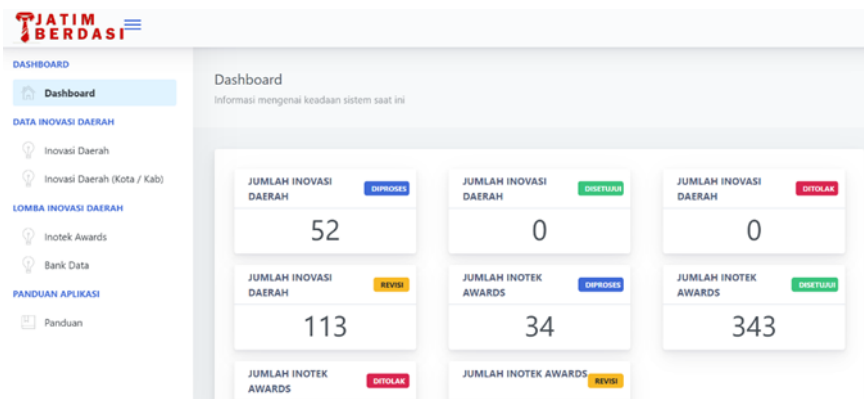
JATIM BERDASI

DASHBOARD
Dashboard
DATA INOVASI DAERAH
Inovasi Daerah
Inovasi Daerah (Kota / Kab)
LOMBA INOVASI DAERAH
Inotek Awards
Bank Data
PANDUAN APLIKASI
Panduan

Dashboard
Informasi mengenai keadaan sistem saat ini

JUMLAH INOVASI DAERAH DIPROSES
52

JUMLAH INOVASI DAERAH DISETUJUI
0

JUMLAH INOVASI DAERAH DITOLAK
0

JUMLAH INOVASI DAERAH REVISI
113

JUMLAH INOTEK AWARDS DIPROSES
34

JUMLAH INOTEK AWARDS DISETUJUI
343

JUMLAH INOTEK AWARDS DITOLAK

JUMLAH INOTEK AWARDS REVISI